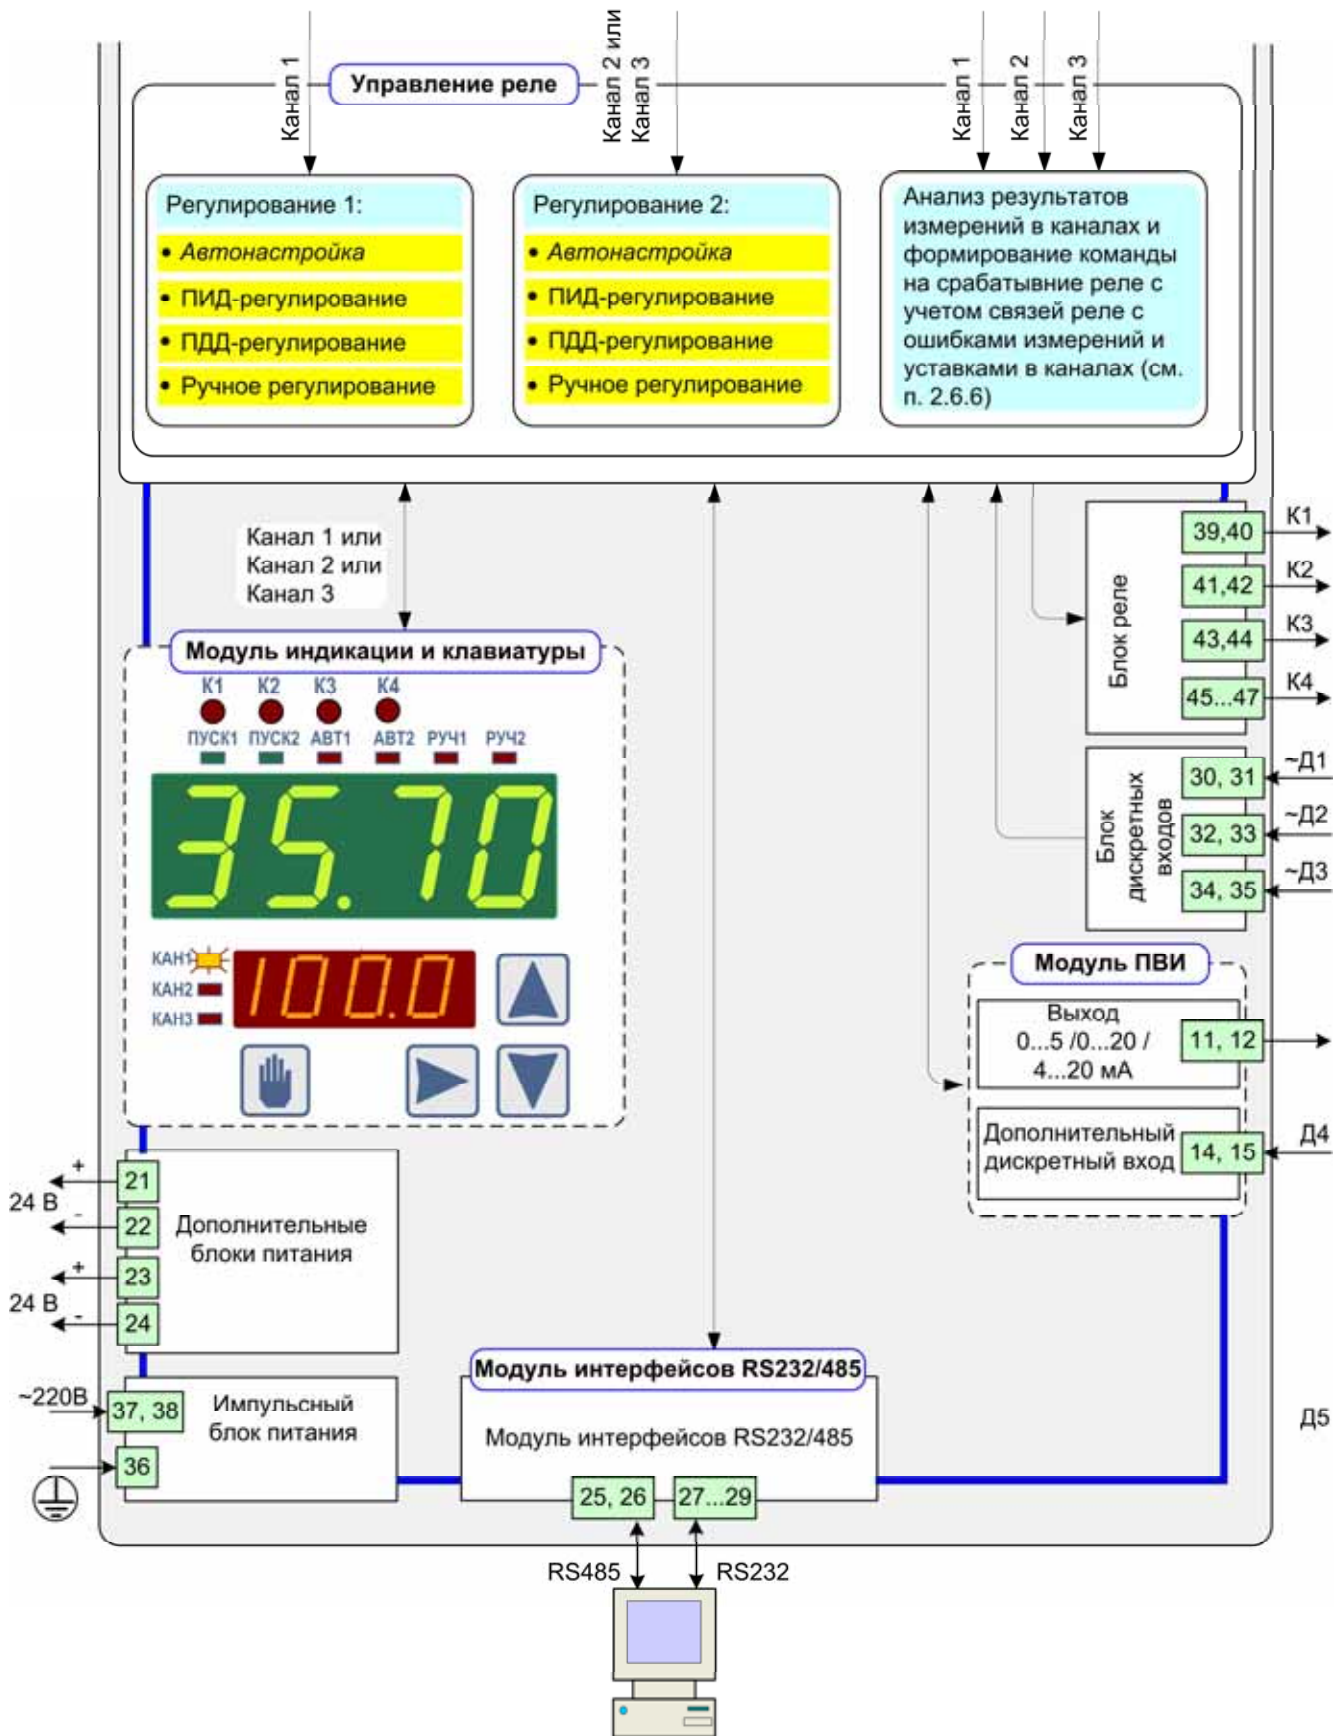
Канал 1

Управление реле

Канал 2 или Канал 3

Канал 1 Канал 2 Канал 3

Регулирование 1:
• Автонастройка
• ПИД-регулирование
• ПДД-регулирование
• Ручное регулирование

Регулирование 2:
• Автонастройка
• ПИД-регулирование
• ПДД-регулирование
• Ручное регулирование

Анализ результатов измерений в каналах и формирование команды на срабатывние реле с учетом связей реле с ошибками измерений и уставками в каналах (см. п. 2.6.6)

Канал 1 или Канал 2 или Канал 3

Модуль индикации и клавиатуры

К1 К2 К3 К4

ПУСК1 ПУСК2 АВТ1 АВТ2 РУЧ1 РУЧ2

35.70

КАН1 КАН2 КАН3

100.0

Блок реле

39,40 К1
41,42 К2
43,44 К3
45...47 К4

Блок дискретных входов

30, 31 ~Д1
32, 33 ~Д2
34, 35 ~Д3

Модуль ПВИ

Выход 0...5 /0...20 / 4...20 мА

11, 12

Дополнительный дискретный вход

14, 15 Д4

+ 24 В - 21 22

+ 24 В - 23 24

Дополнительные блоки питания

~220В 37, 38

36

Импульсный блок питания

Модуль интерфейсов RS232/485

Модуль интерфейсов RS232/485

25, 26 27...29

Д5

RS485 RS232